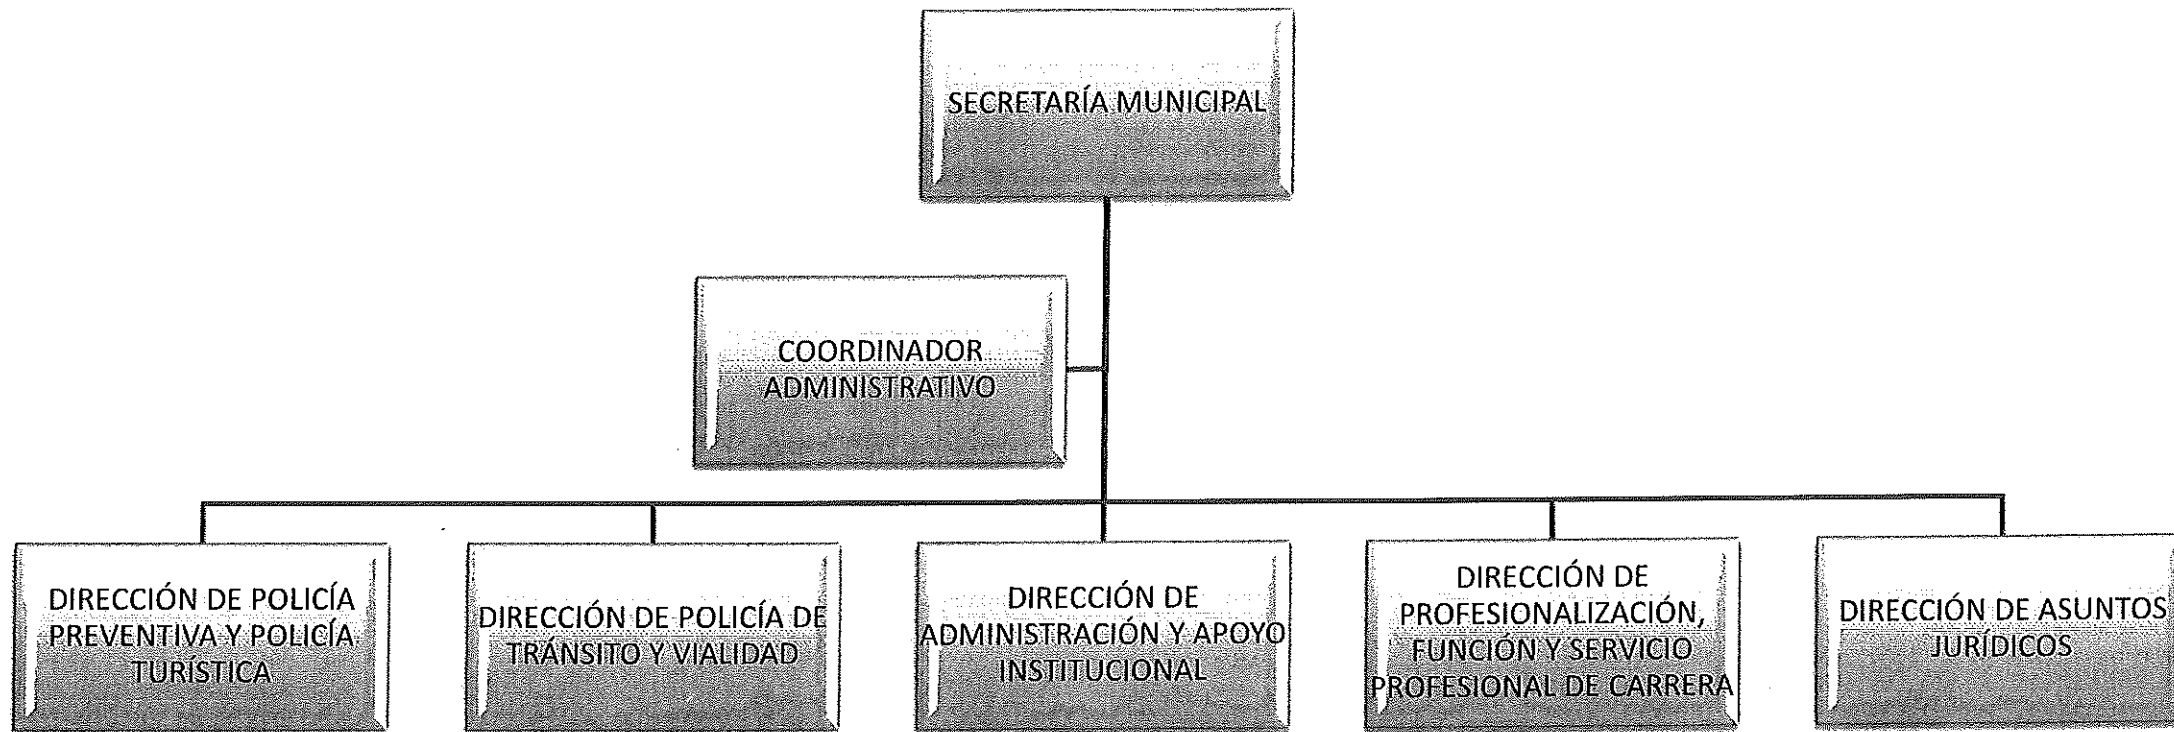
SECRETARÍA MUNICIPAL

COORDINADOR ADMINISTRATIVO

DIRECCIÓN DE POLICÍA PREVENTIVA Y POLICÍA TURÍSTICA

DIRECCIÓN DE POLICÍA DE TRÁNSITO Y VIALIDAD

DIRECCIÓN DE ADMINISTRACIÓN Y APOYO INSTITUCIONAL

DIRECCIÓN DE PROFESIONALIZACIÓN, FUNCIÓN Y SERVICIO PROFESIONAL DE CARRERA

DIRECCIÓN DE ASUNTOS JURÍDICOS